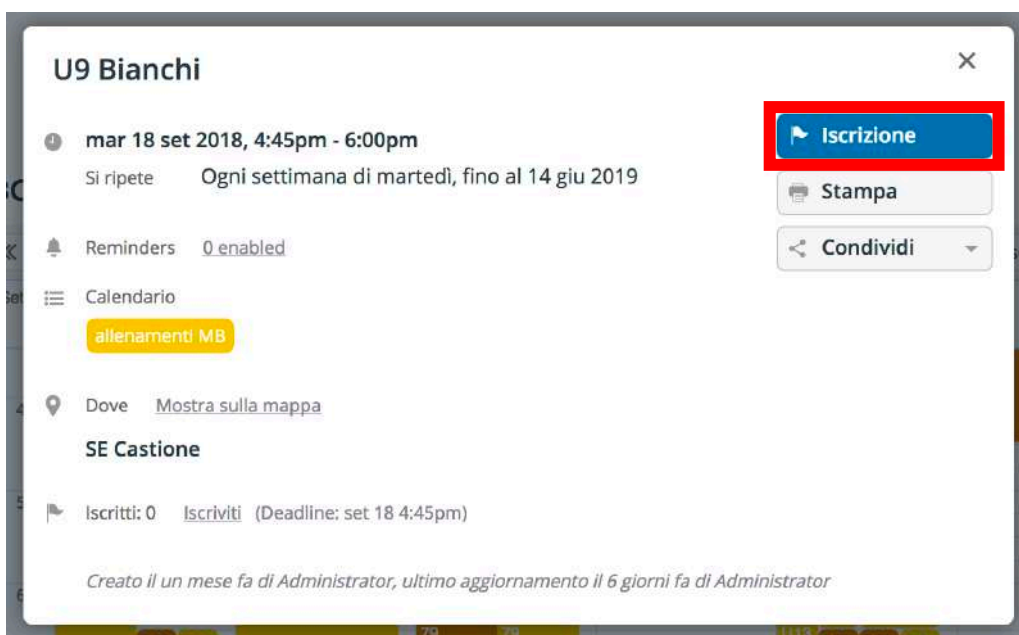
U9 Bianchi

×

mar 18 set 2018, 4:45pm - 6:00pm

Si ripete Ogni settimana di martedì, fino al 14 giu 2019

Reminders 0 enabled

Calendario

allenamenti MB

Dove Mostra sulla mappa

SE Castione

Iscritti: 0 Iscriviti (Deadline: set 18 4:45pm)

Creato il un mese fa di Administrator, ultimo aggiornamento il 6 giorni fa di Administrator

Iscrizione

Stampa

Condividi